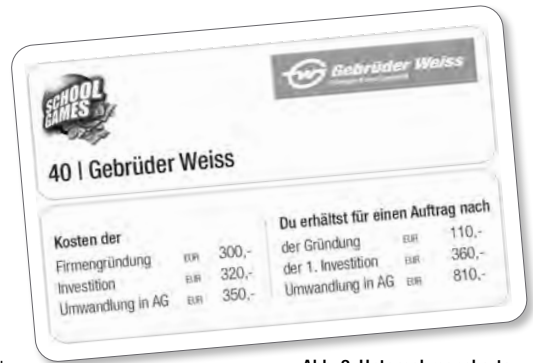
SCHOOL GAMES

Gebrüder Weiss

40 | Gebrüder Weiss

Kosten der
Firmengründung EUR 300,-
Investition EUR 320,-
Umwandlung in AG EUR 350,-

Du erhältst für einen Auftrag nach
der Gründung EUR 110,-
der 1. Investition EUR 360,-
Umwandlung in AG EUR 810,-

Abb. 3: Unternehmenskarte